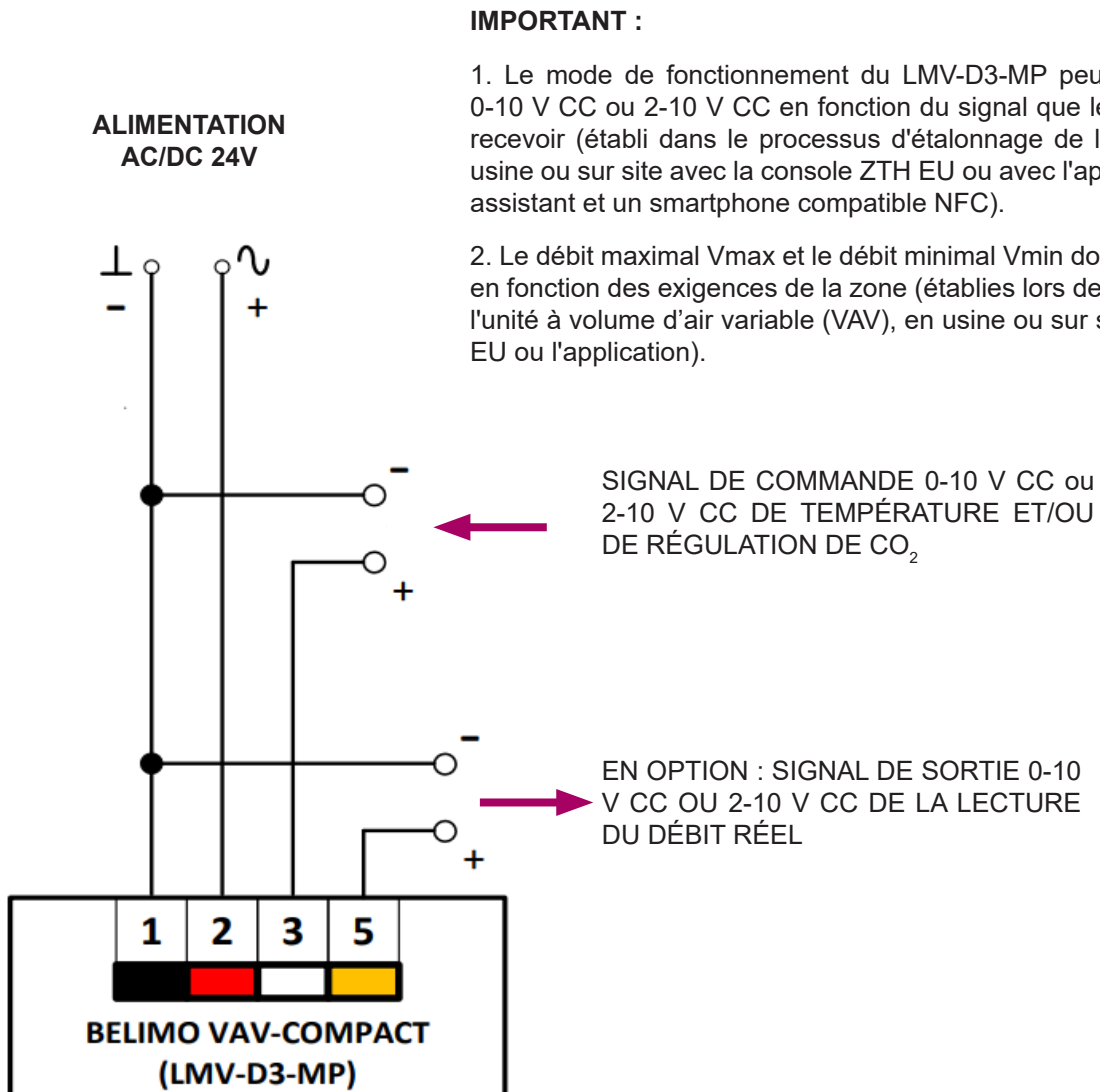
IMPORTANT :

1. Le mode de fonctionnement du LMV-D3-MP peu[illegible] 0-10 V CC ou 2-10 V CC en fonction du signal que le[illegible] recevoir (établi dans le processus d'étalonnage de l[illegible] usine ou sur site avec la console ZTH EU ou avec l'ap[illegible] assistant et un smartphone compatible NFC).

2. Le débit maximal Vmax et le débit minimal Vmin do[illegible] en fonction des exigences de la zone (établies lors de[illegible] l'unité à volume d'air variable (VAV), en usine ou sur s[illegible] EU ou l'application).

ALIMENTATION
AC/DC 24V

$\perp$
–
∿
+

–
+
SIGNAL DE COMMANDE 0-10 V CC ou 2-10 V CC DE TEMPÉRATURE ET/OU DE RÉGULATION DE $CO_2$

–
+
EN OPTION : SIGNAL DE SORTIE 0-10 V CC OU 2-10 V CC DE LA LECTURE DU DÉBIT RÉEL

| 1 | 2 | 3 | 5 |
|---|---|---|---|

BELIMO VAV-COMPACT
(LMV-D3-MP)